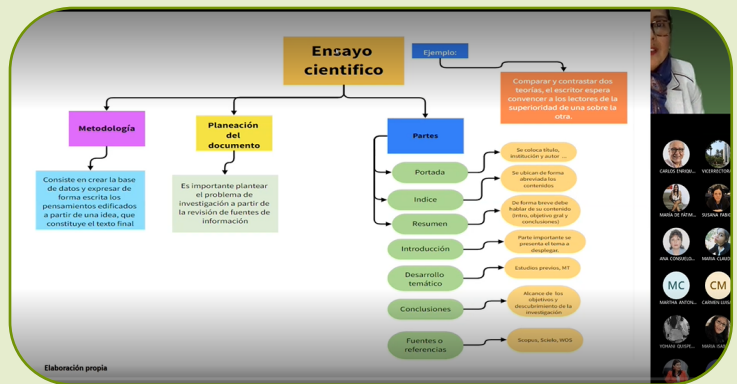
Ensayo científico

Ejemplo:

Comparar y contrastar dos teorías, el escritor espera convencer a los lectores de la superioridad de una sobre la otra.

Metodología

Consiste en crear la base de datos y expresar de forma escrita los pensamientos edificados a partir de una idea, que constituye el texto final

Planeación del documento

Es importante plantear el problema de investigación a partir de la revisión de fuentes de información

Partes

Portada

Se coloca título, institución y autor ...

Indice

Se ubican de forma abreviada los contenidos

Resumen

De forma breve debe hablar de su contenido (intro, objetivo gral y conclusiones)

Introducción

Parte importante se presenta el tema a desplegar.

Desarrollo temático

Estudios previos, MT

Conclusiones

Alcance de los objetivos y descubrimiento de la investigación

Fuentes o referencias

Scopus, Scielo, WOS

Elaboración propia

CARLOS ENRIQU...
VICERRECTORA...
MARIA DE FATIM...
SUSANA FABIO...
ANA CONSUELO...
MARIA CLAUD...
MC
CM
MARTHA ANTON...
CARMEN LUIS...
YOHANI QUISPE...
MARIA ISAB...